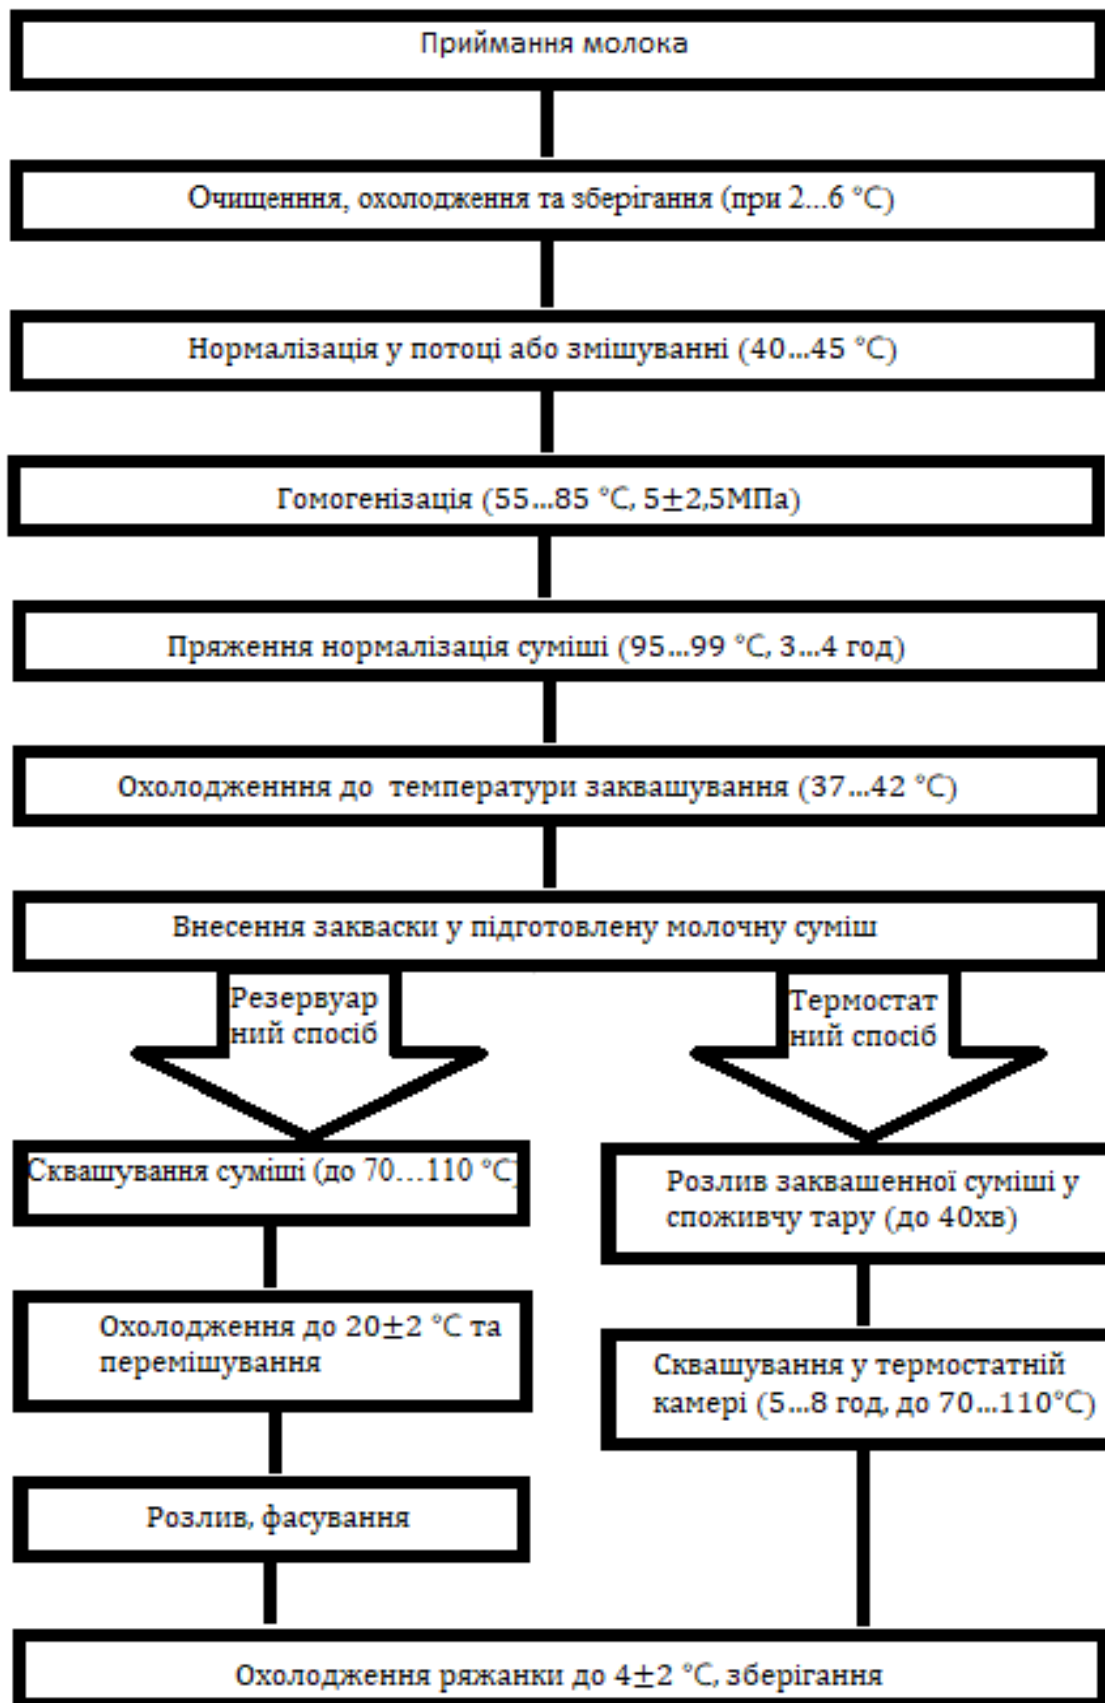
Приймання молока

Очищення, охолодження та зберігання (при 2...6 °С)

Нормалізація у потоці або змішуванні (40...45 °С)

Гомогенізація (55...85 °С, 5±2,5МПа)

Пряження нормалізація суміші (95...99 °С, 3...4 год)

Охолодженння до температури заквашування (37...42 °С)

Внесення закваски у підготовлену молочну суміш

Резервуарний спосіб

Термостатний спосіб

Сквашування суміші (до 70…110 °С)

Охолодження до 20±2 °С та перемішування

Розлив, фасування

Розлив заквашенної суміші у споживчу тару (до 40хв)

Сквашування у термостатній камері (5...8 год, до 70...110°С)

Охолодження ряжанки до 4±2 °С, зберігання